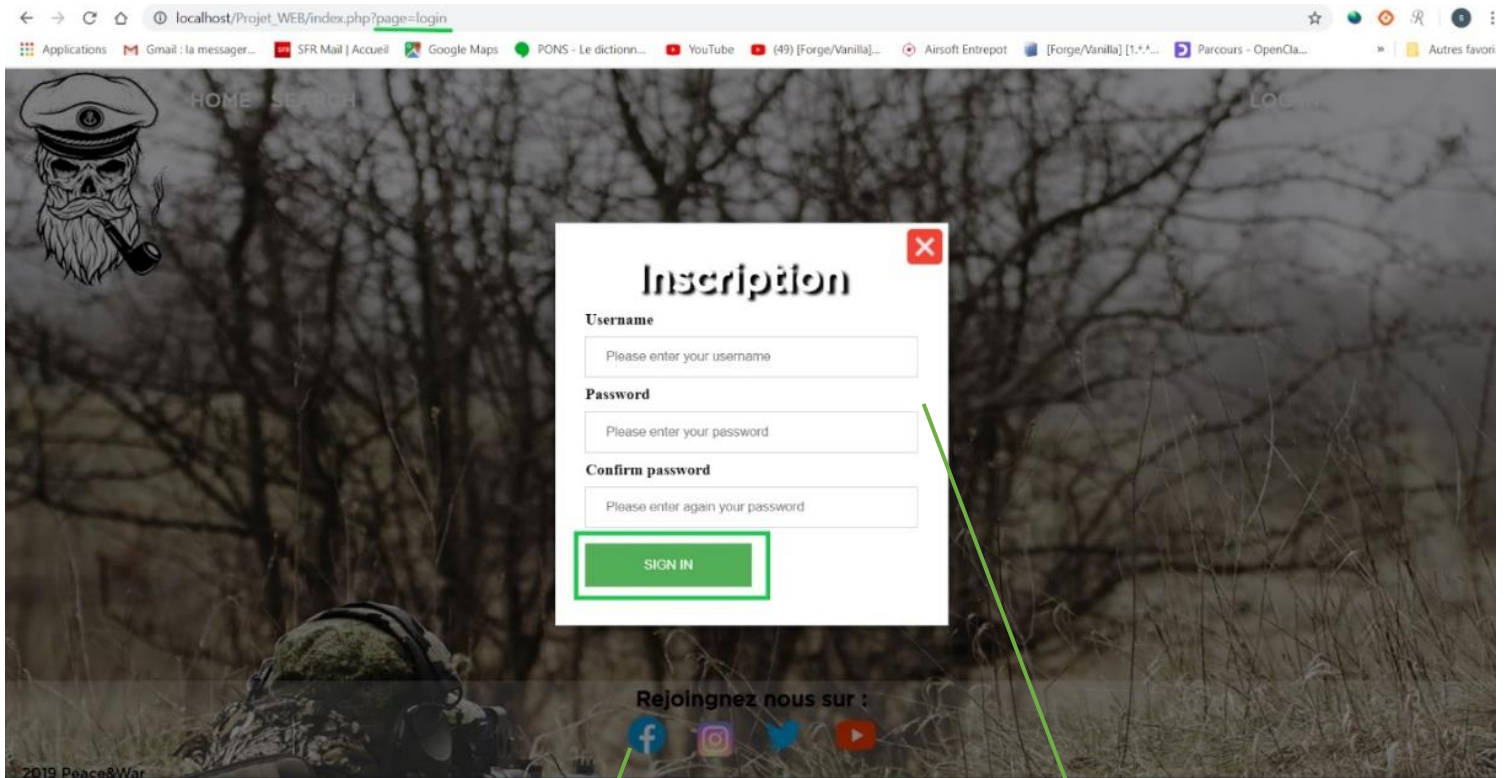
localhost/Projet_WEB/index.php?page=login

Applications Gmail : la messager... SFR Mail | Accueil Google Maps PONS - Le dictionn... YouTube (49) [Forge/Vanilla]... Airsoft Entrepot [Forge/Vanilla] [1.*.*... Parcours - OpenCla... » Autres favori

HOME SEARCH

LOGIN

Inscription

Username

Please enter your username

Password

Please enter your password

Confirm password

Please enter again your password

SIGN IN

Rejoingnez nous sur :

2019 Peace&War